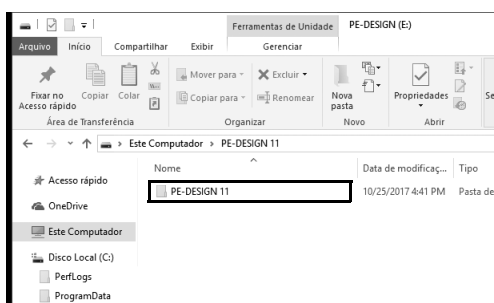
Ferramentas de Unidade PE-DESIGN (E:)

Arquivo Início Compartilhar Exibir Gerenciar

Fixar no Acesso rápido Copiar Colar
Área de Transferência

Mover para ▾ Excluir ▾
Copiar para ▾ Renomear
Organizar

Nova pasta
Novo

Propriedades
Abrir

Se

← → ▾ ↑ > Este Computador > PE-DESIGN 11

Nome Data de modificaç... Tipo

Acesso rápido
OneDrive
Este Computador
Disco Local (C:)
PerfLogs
ProgramData

PE-DESIGN 11 10/25/2017 4:41 PM Pasta de